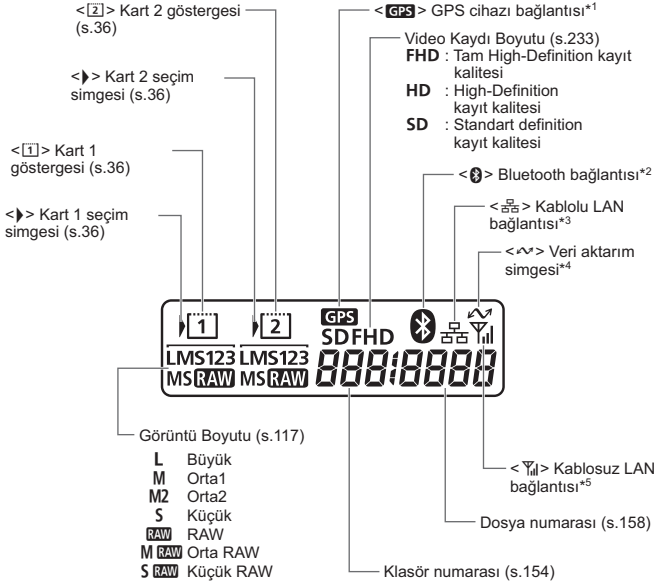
<[2]> Kart 2 göstergesi (s.36)

<▸> Kart 2 seçim simgesi (s.36)

<[1]> Kart 1 göstergesi (s.36)

<▸> Kart 1 seçim simgesi (s.36)

<GPS> GPS cihazı bağlantısı*1

Video Kaydı Boyutu (s.233)
FHD : Tam High-Definition kayıt kalitesi
HD : High-Definition kayıt kalitesi
SD : Standart definition kayıt kalitesi

<ᛒ> Bluetooth bağlantısı*2

<品> Kablolu LAN bağlantısı*3

<〜> Veri aktarım simgesi*4

1 2
GPS
SDFHD
LMS123 LMS123
MS RAW MS RAW 888 8888

Görüntü Boyutu (s.117)
L Büyük
M Orta1
M2 Orta2
S Küçük
RAW RAW
M RAW Orta RAW
S RAW Küçük RAW

<Yıl> Kablosuz LAN bağlantısı*5

Dosya numarası (s.158)

Klasör numarası (s.154)